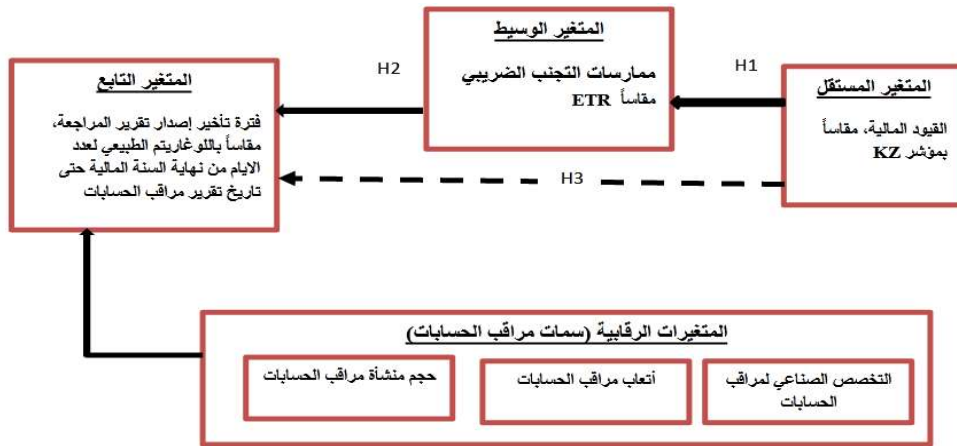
المتغير المستقل

القيود المالية، مقاساً بمؤشر KZ

H1

المتغير الوسيط

ممارسات التجنب الضريبي

مقاساً ETR

H2

المتغير التابع

فترة تأخير إصدار تقرير المراجعة، مقاساً باللوغاريتم الطبيعي لعدد الايام من نهاية السنة المالية حتى تاريخ تقرير مراقب الحسابات

H3

المتغيرات الرقابية (سمات مراقب الحسابات)

التخصص الصناعي لمراقب الحسابات

أتعاب مراقب الحسابات

حجم منشأة مراقب الحسابات